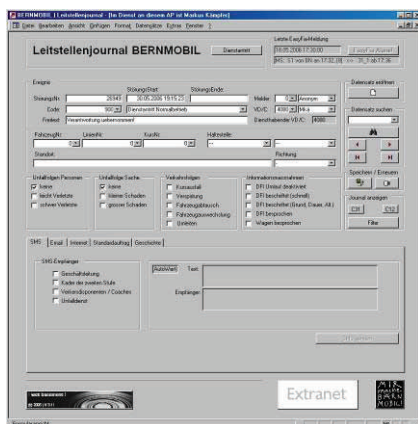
BERNMOBIL Leitstellenjournal : [Im Dienst an diesem AP ist Markus Kämpfer]

Datei Bearbeiten Ansicht Einfügen Format Datensätze Extras Fenster ?

Leitstellenjournal BERNMOBIL

Dienstwechsel

Letzte EasyFax-Meldung

30.05.2006 17:30:00

BRL: S1 von BN an 17.32.28 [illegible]

Ereignis

Störung/Nr.: 26341

Störung/Start: 30.05.2006 15:15:23

Störung/Ende:

Melder: Anonym

Code: 900 Dienstbetrieb Normalbetrieb

VD/C: 4000

Freitext: Verantwortung weitervermietet

Dienstbetreibender VD/C: 4000

Fahrzeug/Nr.:

Linie/Nr.:

Kurs/Nr.:

Haltestelle:

Standort:

Richtung:

Unfallfolgen Personen

keine

leicht Verletzte

schwer Verletzte

Unfallfolgen Sache

keine

kleiner Schaden

grosser Schaden

Verkehrsfolgen

Kursausfall

Verspätung

Fahrzeugabbruch

Fahrzeugauswechslung

Umleiten

Informationsmassnahmen

BFI Umleitung deaktiviert

BFI beschleifen (schnell)

BFI beschleifen (Brand, Dauer, Alt.)

BFI besprochen

Wagen besprochen

Datensatz eröffnen

Datensatz suchen

Speichern / Erneuern

Journal anzeigen

Ctrl

Ctrl2

Filter

SMS | Email | Internet | Standardauftrag | Geschichte

SMS-Empfänger

Geschäftsleitung

Kader der zweiten Stufe

Verkehrsdisponenten / Coaches

Unfalldienst

Auswahl

Text

Empfänger

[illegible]

Extranet

BERN MOBIL